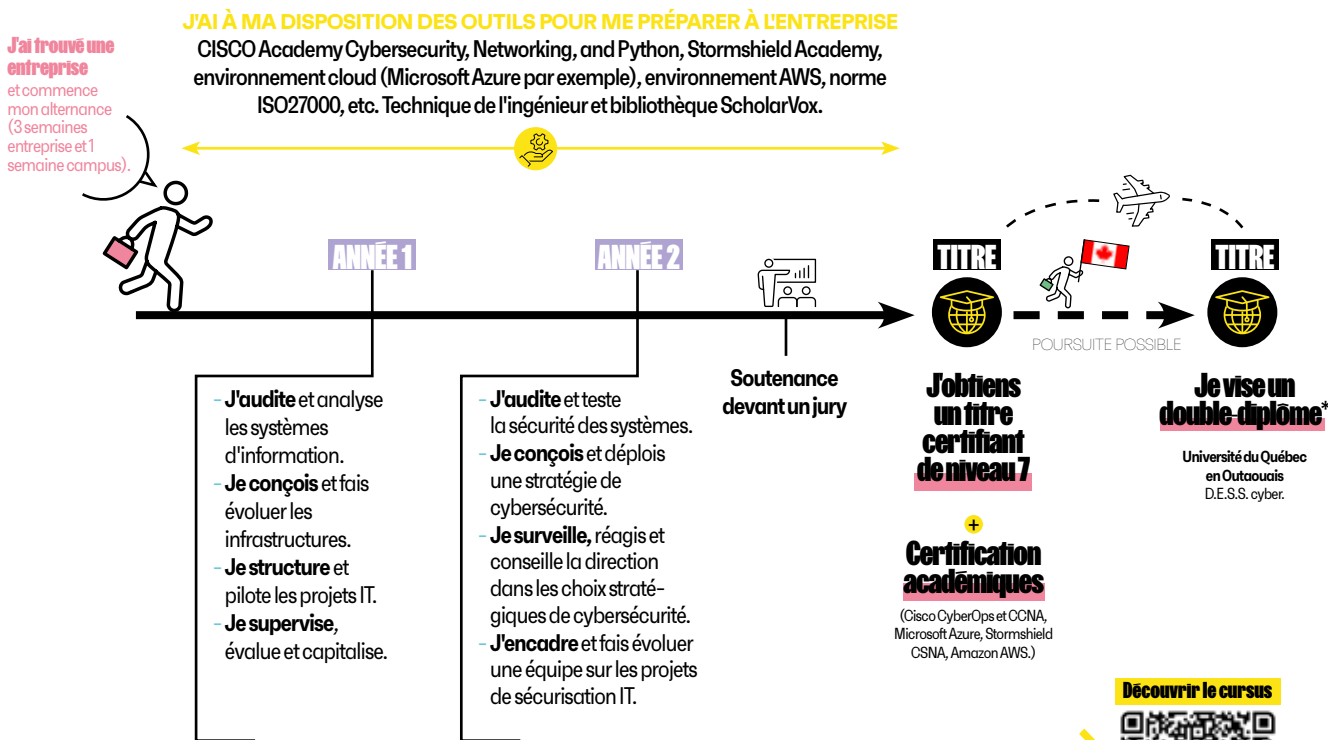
J'AI À MA DISPOSITION DES OUTILS POUR ME PRÉPARER À L'ENTREPRISE
CISCO Academy Cybersecurity, Networking, and Python, Stormshield Academy, environnement cloud (Microsoft Azure par exemple), environnement AWS, norme ISO27000, etc. Technique de l'ingénieur et bibliothèque ScholarVox.

J'ai trouvé une entreprise et commence mon alternance (3 semaines entreprise et 1 semaine campus).

ANNÉE 1

- J'audite et analyse les systèmes d'information.
- Je conçois et fais évoluer les infrastructures.
- Je structure et pilote les projets IT.
- Je supervise, évalue et capitalise.

ANNÉE 2

- J'audite et teste la sécurité des systèmes.
- Je conçois et déploie une stratégie de cybersécurité.
- Je surveille, réagis et conseille la direction dans les choix stratégiques de cybersécurité.
- J'encadre et fais évoluer une équipe sur les projets de sécurisation IT.

Soutenance devant un jury

TITRE

J'obtiens un titre certifiant de niveau 7

+

Certification académiques

(Cisco CyberOps et CCNA, Microsoft Azure, Stormshield CSNA, Amazon AWS.)

POURSUITE POSSIBLE

TITRE

Je vise un double-diplôme*

Université du Québec en Outaouais
D.E.S.S. cyber.

Découvrir le cursus